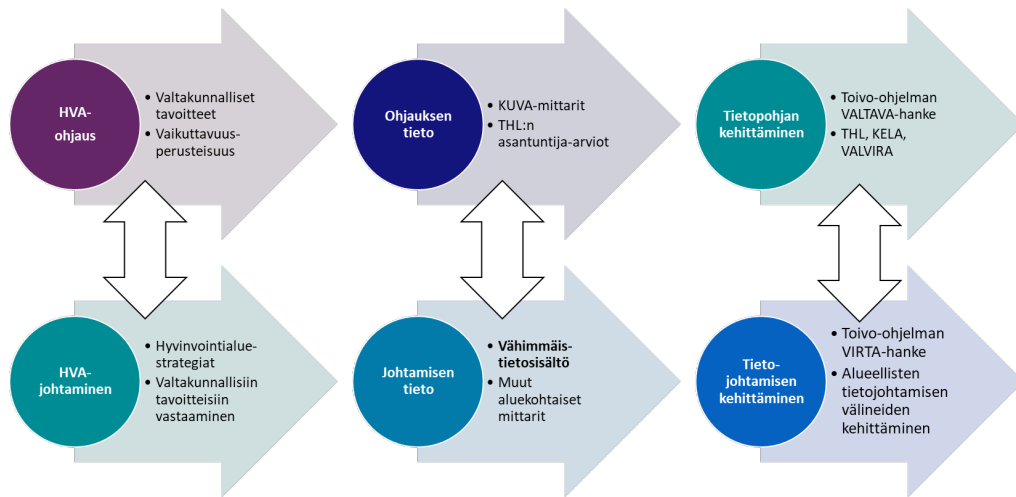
HVA-ohjaus

- Valtakunnalliset tavoitteet
- Vaikuttavuusperusteisuus

Ohjauksen tieto

- KUVA-mittarit
- THL:n asantuntija-arviot

Tietopohjan kehittäminen

- Toivo-ohjelman VALTAVA-hanke
- THL, KELA, VALVIRA

HVA-johtaminen

- Hyvinvointialuestrategiat
- Valtakunnallisiin tavoitteisiin vastaaminen

Johtamisen tieto

- **Vähimmäistietosisältö**
- Muut aluekohtaiset mittarit

Tietojohtamisen kehittäminen

- Toivo-ohjelman VIRTA-hanke
- Alueellisten tietojohtamisen välineiden kehittäminen